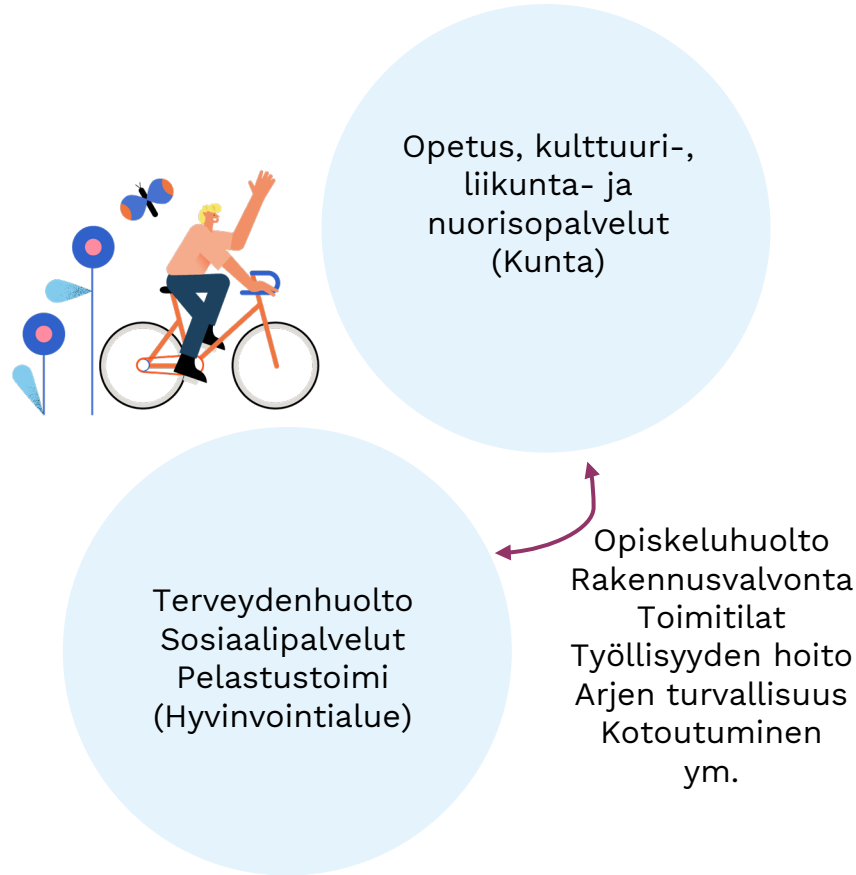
Opetus, kulttuuri-, liikunta- ja nuorisopalvelut (Kunta)

Terveydenhuolto
Sosiaalipalvelut
Pelastustoimi
(Hyvinvointialue)

Opiskeluhuolto
Rakennusvalvonta
Toimitilat
Työllisyyden hoito
Arjen turvallisuus
Kotoutuminen
ym.